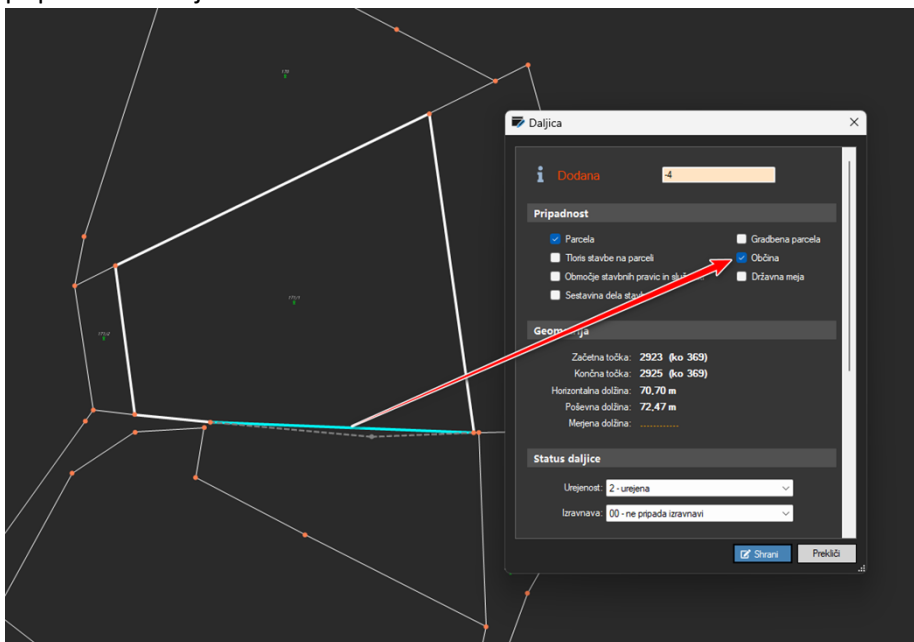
Daljica

Dodana -4

Pripadnost

Parcela
Tloris stavbe na parceli
Območje stavbnih pravic in slu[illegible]
Sestavina dela stavb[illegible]
Gradbena parcela
Občina
Državna meja

Geom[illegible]ja

Začetna točka: 2923 (ko 369)
Končna točka: 2925 (ko 369)
Horizontalna dolžina: 70,70 m
Poševna dolžina: 72,47 m
Merjena dolžina: ...........

Status daljice

Urejenost: 2 - urejena
Izravnava: 00 - ne pripada izravnavi

Shrani
Prekliči